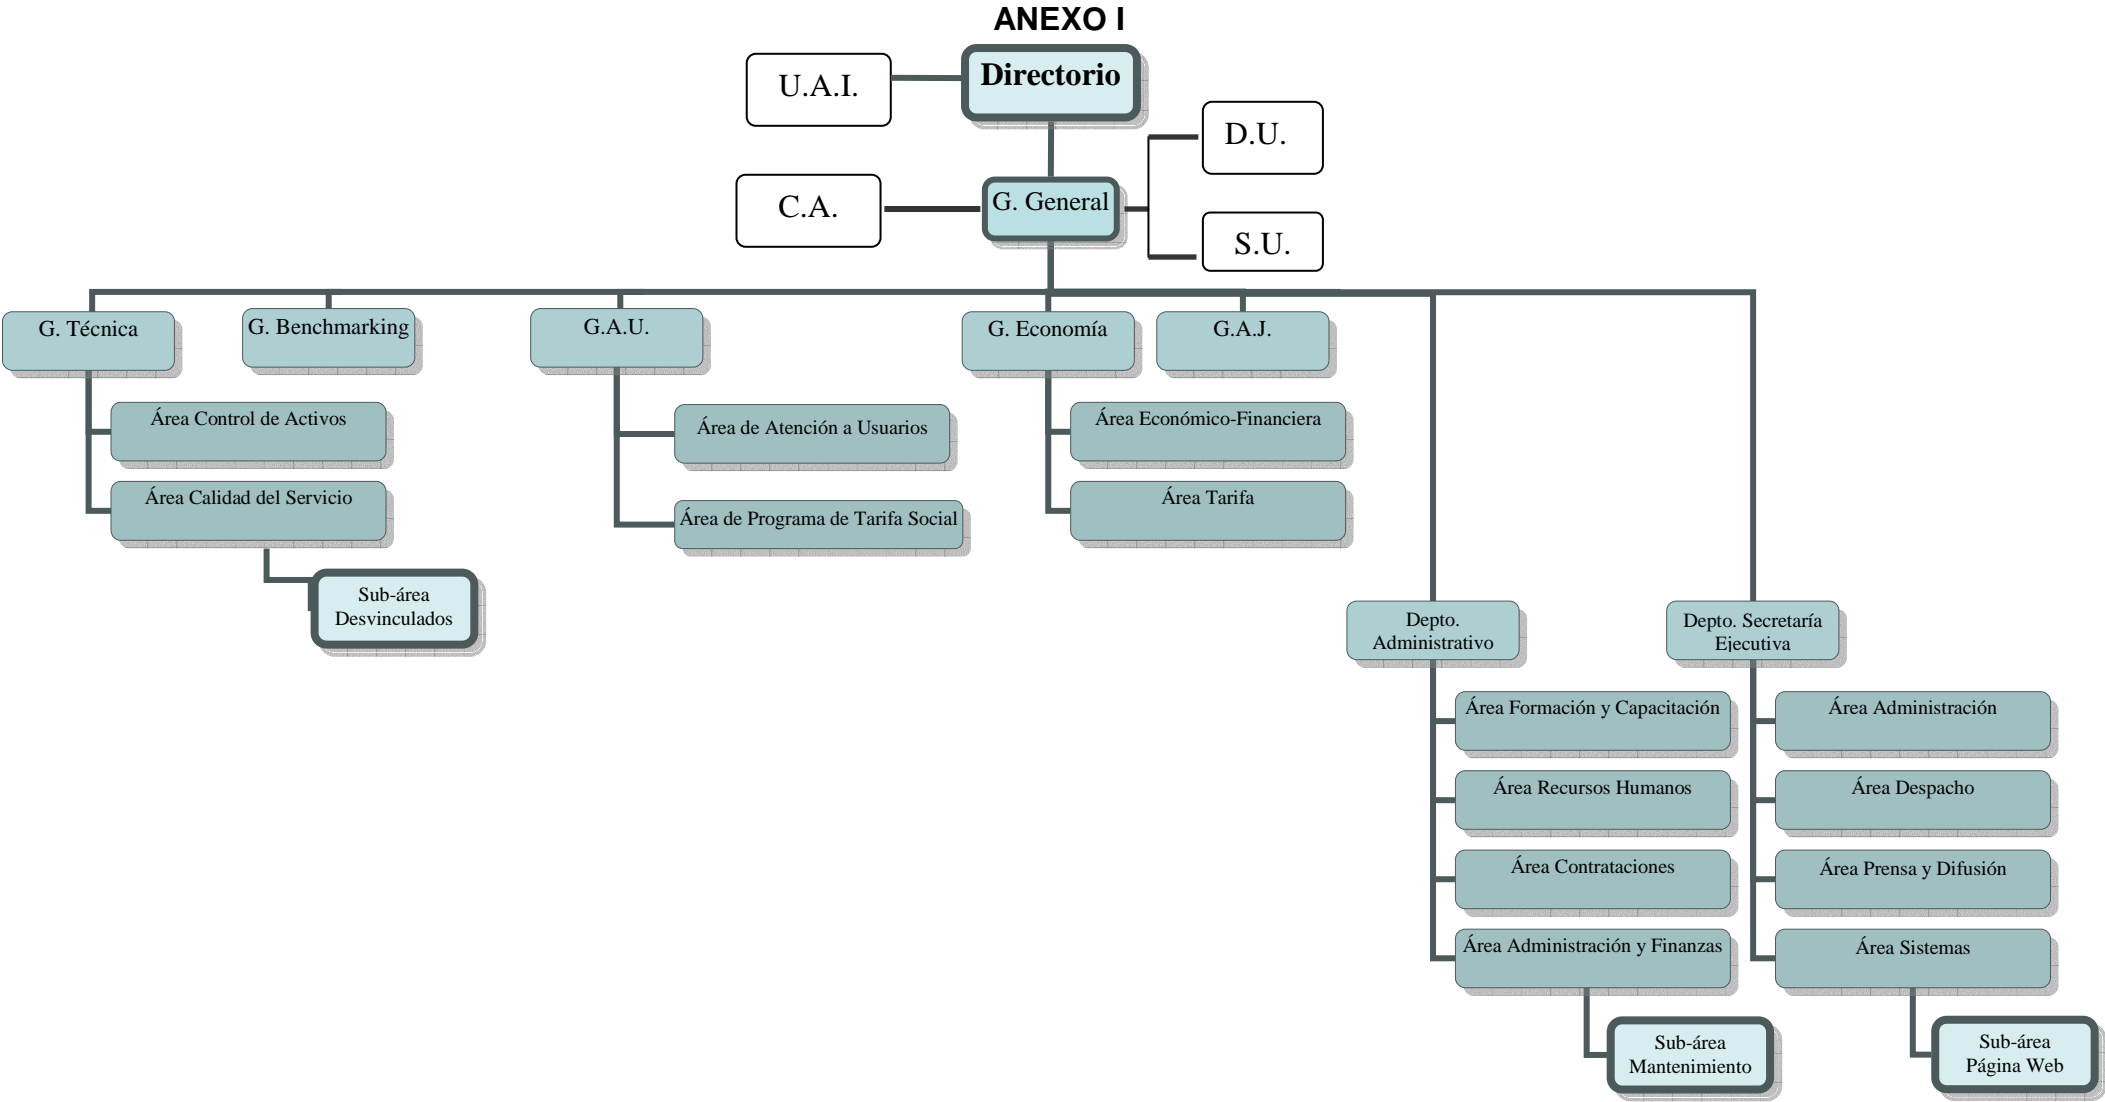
ANEXO I

U.A.I.

Directorio

D.U.

C.A.

G. General

S.U.

G. Técnica

G. Benchmarking

G.A.U.

G. Economía

G.A.J.

Área Control de Activos

Área Calidad del Servicio

Sub-área Desvinculados

Área de Atención a Usuarios

Área de Programa de Tarifa Social

Área Económico-Financiera

Área Tarifa

Depto. Administrativo

Área Formación y Capacitación

Área Recursos Humanos

Área Contrataciones

Área Administración y Finanzas

Sub-área Mantenimiento

Depto. Secretaría Ejecutiva

Área Administración

Área Despacho

Área Prensa y Difusión

Área Sistemas

Sub-área Página Web